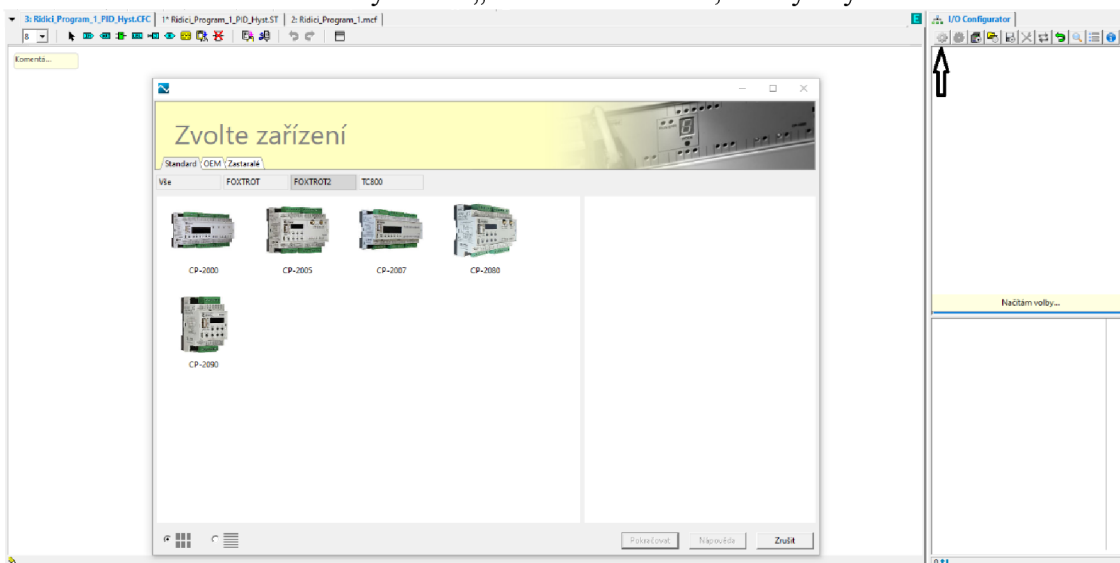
3: Řídicí_Program_1_PID_Hyst.CFC | 1* Řídicí_Program_1_PID_Hyst.ST | 2: Řídicí_Program_1.mcf

8

Komentá...

Zvolte zařízení

Standard OEM Zastaralé

Vše | FOXTROT | FOXTROT2 | TC800

CP-2000 CP-2005 CP-2007 CP-2080

CP-2090

Pokračovat | Nápověda | Zrušit

E

I/O Configurator

Načítám volby...